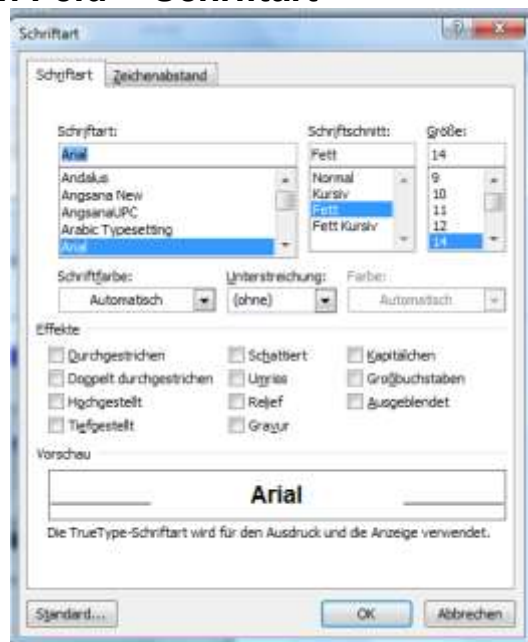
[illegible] Feld – Schriftart

Schriftart

Schriftart | Zeichenabstand

Schriftart:
Arial
Andalus
Angsana New
AngsanaUPC
Arabic Typesetting
Arial

Schriftschnitt:
Fett
Normal
Kursiv
Fett
Fett Kursiv

Größe:
14
9
10
11
12
14

Schriftfarbe:
Automatisch

Unterstreichung:
(ohne)

Farbe:
Automatisch

Effekte

Durchgestrichen
Doppelt durchgestrichen
Hochgestellt
Tiefgestellt
Schattiert
Umriss
Relief
Gravur
Kapitälchen
Großbuchstaben
Ausgeblendet

Vorschau

Arial

Die TrueType-Schriftart wird für den Ausdruck und die Anzeige verwendet.

Standard...
OK
Abbrechen